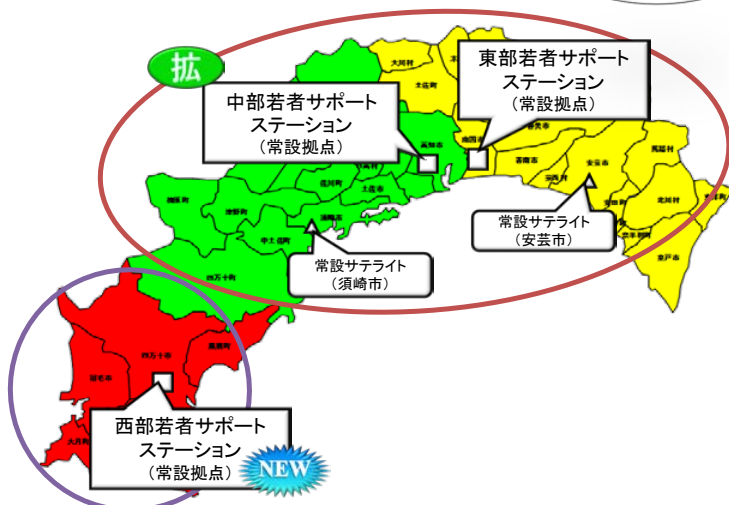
拡

東部若者サポートステーション
（常設拠点）

中部若者サポートステーション
（常設拠点）

常設サテライト
（安芸市）

常設サテライト
（須崎市）

西部若者サポートステーション
（常設拠点）

NEW

大川村
土佐町
本山町
南国市
香美市
高知市
香南市
安芸市
馬路村
芸西村
安田町
北川村
いの町
佐川町
土佐市
檮原町
津野町
須崎市
中土佐町
四万十町
四万十市
黒潮町
宿毛市
大月町
室戸市
東洋町